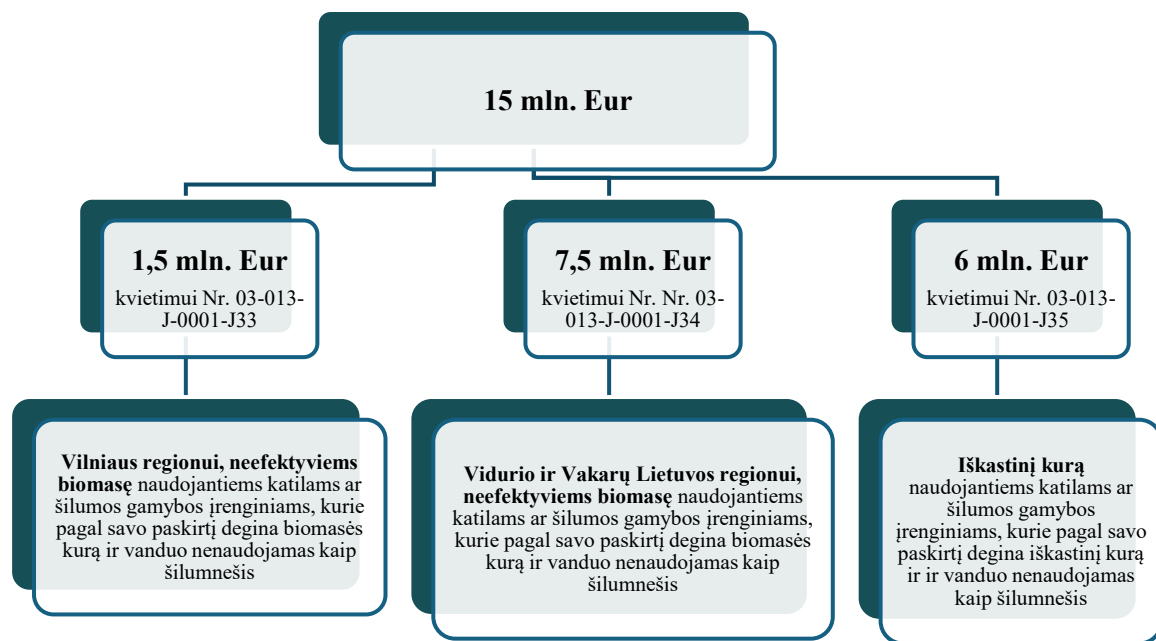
15 mln. Eur

1,5 mln. Eur
kvietimui Nr. 03-013-J-0001-J33

7,5 mln. Eur
kvietimui Nr. Nr. 03-013-J-0001-J34

6 mln. Eur
kvietimui Nr. 03-013-J-0001-J35

**Vilniaus regionui, neefektyviems biomasę** naudojantiems katilams ar šilumos gamybos įrenginiams, kurie pagal savo paskirtį degina biomasės kurą ir vanduo nenaudojamas kaip šilumnešis

**Vidurio ir Vakarų Lietuvos regionui, neefektyviems biomasę** naudojantiems katilams ar šilumos gamybos įrenginiams, kurie pagal savo paskirtį degina biomasės kurą ir vanduo nenaudojamas kaip šilumnešis

**Iškastinį kurą** naudojantiems katilams ar šilumos gamybos įrenginiams, kurie pagal savo paskirtį degina iškastinį kurą ir ir vanduo nenaudojamas kaip šilumnešis